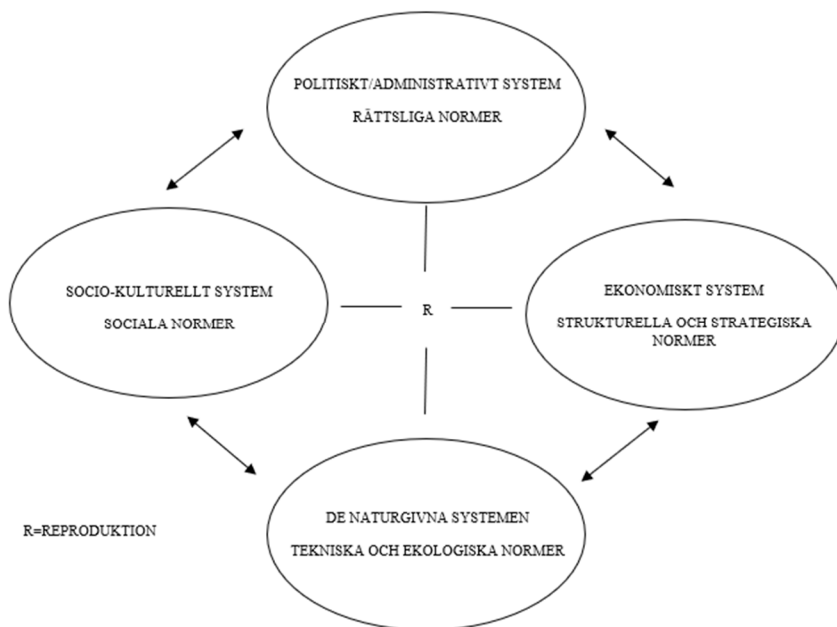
POLITISKT/ADMINISTRATIVT SYSTEM
RÄTTSLIGA NORMER

SOCIO-KULTURELLT SYSTEM
SOCIALA NORMER

R

EKONOMISKT SYSTEM
STRUKTURELLA OCH STRATEGISKA NORMER

DE NATURGIVNA SYSTEMEN
TEKNISKA OCH EKOLOGISKA NORMER

R=REPRODUKTION